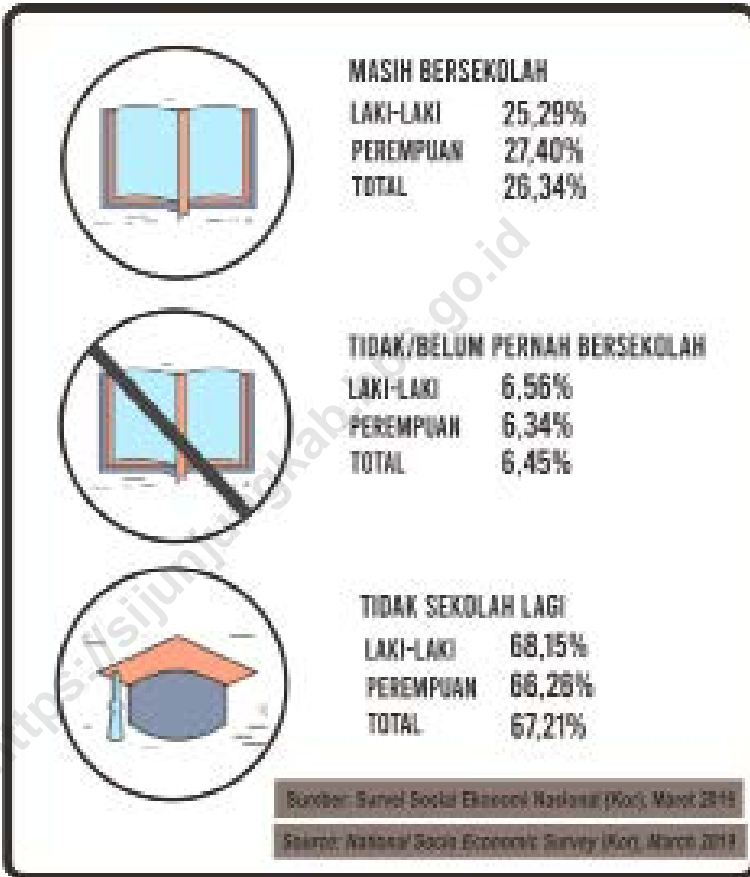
MASIH BERSEKOLAH

| | |
|---|---|
| LAKI-LAKI | 25,29% |
| PEREMPUAN | 27,40% |
| TOTAL | 26,34% |

TIDAK/BELUM PERNAH BERSEKOLAH

| | |
|---|---|
| LAKI-LAKI | 6,56% |
| PEREMPUAN | 6,34% |
| TOTAL | 6,45% |

TIDAK SEKOLAH LAGI

| | |
|---|---|
| LAKI-LAKI | 68,15% |
| PEREMPUAN | 66,26% |
| TOTAL | 67,21% |

Sumber: Survei Sosial Ekonomi Nasional (Kor), Maret 2019

Source: National Socio Economic Survey (Kor), March 2019

https://sijunjungkab.bps.go.id